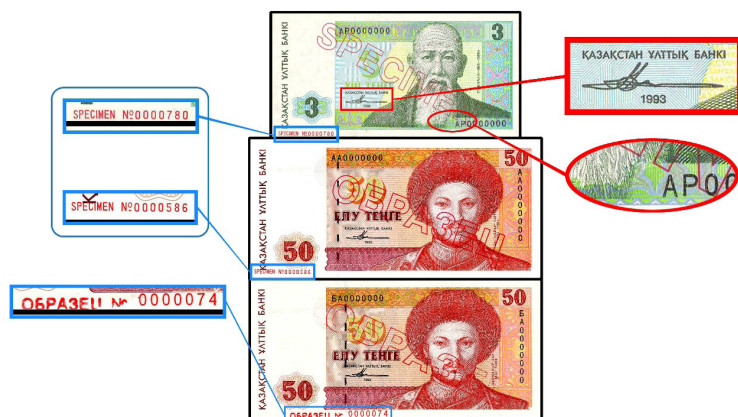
ҚАЗАҚСТАН ҰЛТТЫҚ БАНКІ
АР0000000
3
SPECIMEN
ҚАЗАҚСТАН ҰЛТТЫҚ БАНКІ
3
АР0000000
SPECIMEN №0000780

ҚАЗАҚСТАН ҰЛТТЫҚ БАНКІ
1993

АР00

SPECIMEN №0000780

SPECIMEN №0000586

ОБРАЗЕЦ № 0000074

ҚАЗАҚСТАН ҰЛТТЫҚ БАНКІ
АА0000000
50
АА0000000
ОБРАЗЕЦ
ЕЛУ ТЕҢГЕ
50
SPECIMEN №0000586

ҚАЗАҚСТАН ҰЛТТЫҚ БАНКІ
БА0000000
50
БА0000000
ЕЛУ ТЕҢГЕ
ОБРАЗЕЦ
50
ОБРАЗЕЦ № 0000074